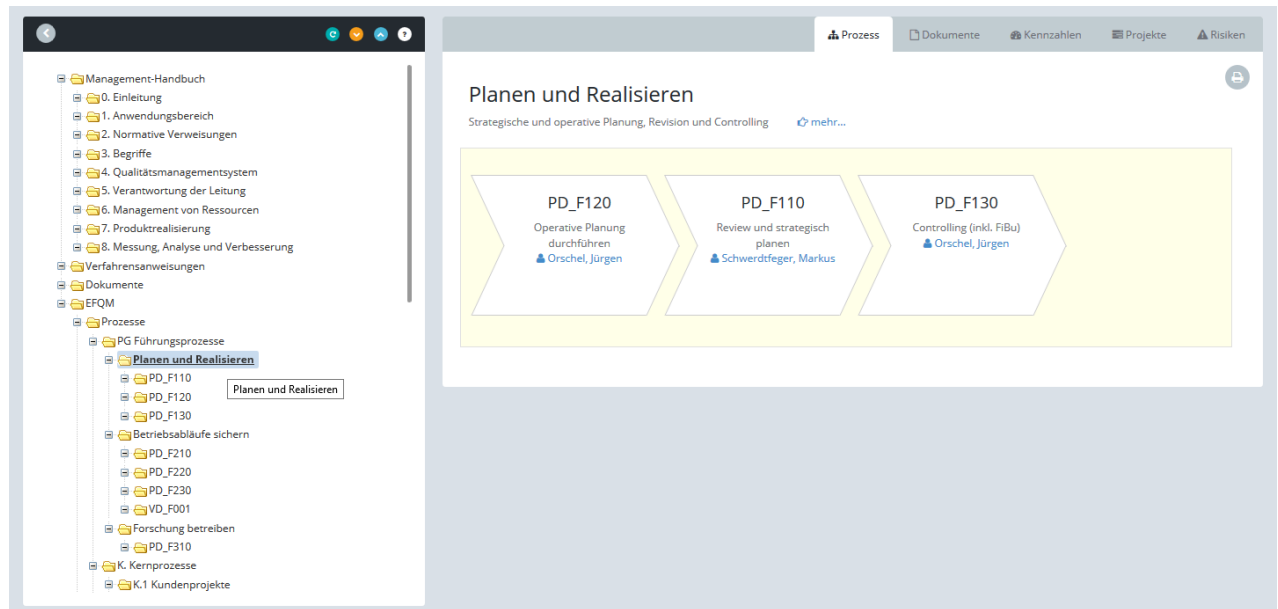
Management-Handbuch
0. Einleitung
1. Anwendungsbereich
2. Normative Verweisungen
3. Begriffe
4. Qualitätsmanagementsystem
5. Verantwortung der Leitung
6. Management von Ressourcen
7. Produktrealisierung
8. Messung, Analyse und Verbesserung
Verfahrensanweisungen
Dokumente
EFQM
Prozesse
PG Führungsprozesse
Planen und Realisieren
PD_F110
PD_F120
PD_F130
Planen und Realisieren
Betriebsabläufe sichern
PD_F210
PD_F220
PD_F230
VD_F001
Forschung betreiben
PD_F310
K. Kernprozesse
K.1 Kundenprojekte

Prozess | Dokumente | Kennzahlen | Projekte | Risiken

Planen und Realisieren

Strategische und operative Planung, Revision und Controlling mehr...

PD_F120
Operative Planung durchführen
Orschel, Jürgen

PD_F110
Review und strategisch planen
Schwerdtfeger, Markus

PD_F130
Controlling (inkl. FiBu)
Orschel, Jürgen